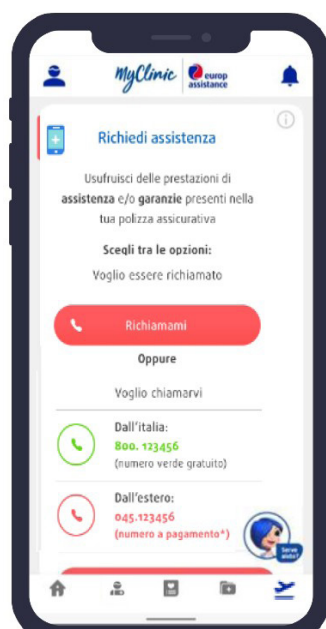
MyClinic europ assistance

Richiedi assistenza

Usufruisci delle prestazioni di assistenza e/o garanzie presenti nella tua polizza assicurativa

Scegli tra le opzioni:

Voglio essere richiamato

Richiamami

Oppure

Voglio chiamarvi

Dall'italia:
800. 123456
(numero verde gratuito)

Dall'estero:
045.123456
(numero a pagamento*)

Serve aiuto?